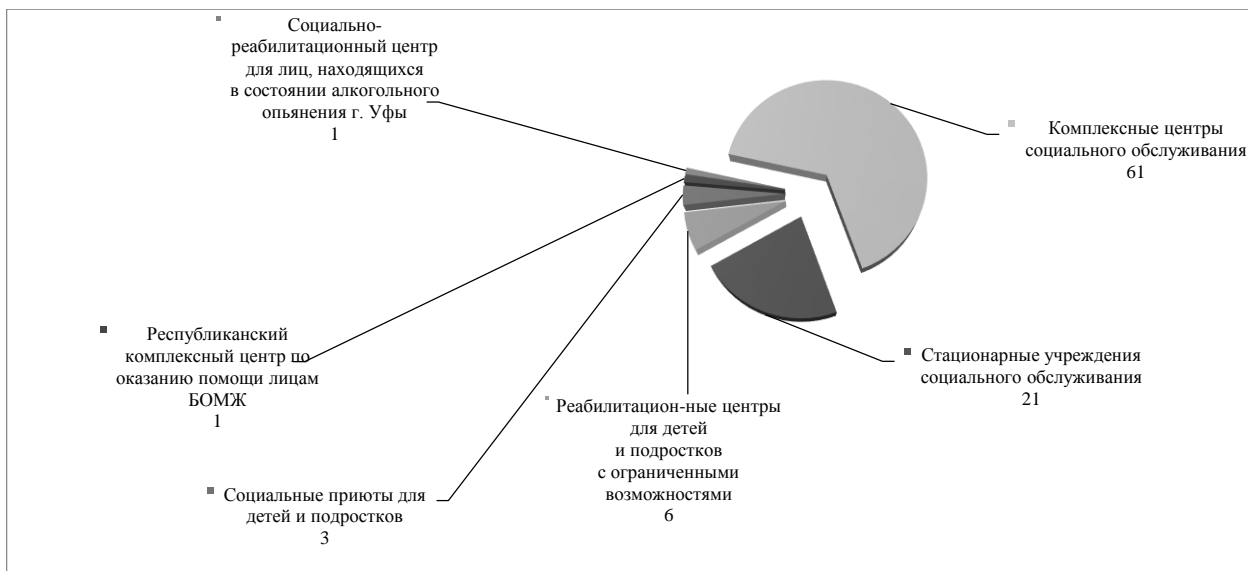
Социально-реабилитационный центр для лиц, находящихся в состоянии алкогольного опьянения г. Уфы
1

Комплексные центры социального обслуживания
61

Республиканский комплексный центр по оказанию помощи лицам БОМЖ
1

Стационарные учреждения социального обслуживания
21

Реабилитацион-ные центры для детей и подростков с ограниченными возможностями
6

Социальные приюты для детей и подростков
3